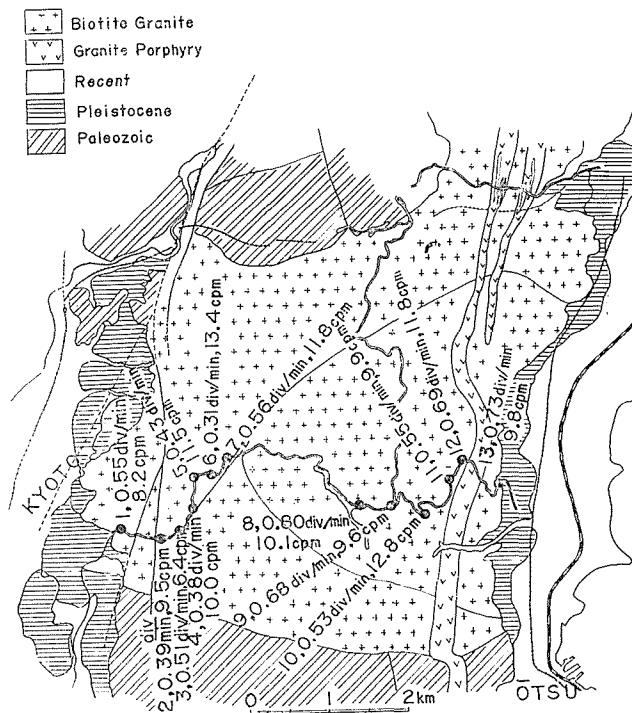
Biotite Granite
Granite Porphyry
Recent
Pleistocene
Paleozoic

KYOTO
1, 0.55 div/min 8.2 cpm
2, 0.39 div/min 9.5 cpm
3, 0.51 div/min 6.4 cpm
4, 0.38 div/min 10.0 cpm
5, 0.43 div/min 11.5 cpm
6, 0.31 div/min, 13.4 cpm
7, 0.56 div/min, 11.8 cpm
8, 0.80 div/min 10.1 cpm
9, 0.68 div/min, 9.6 cpm
10, 0.53 div/min, 12.8 cpm
11, 0.55 div/min, 9.9 cpm
12, 0.69 div/min, 11.8 cpm
13, 0.73 div/min 9.8 cpm
OTSU
0 1 2 km